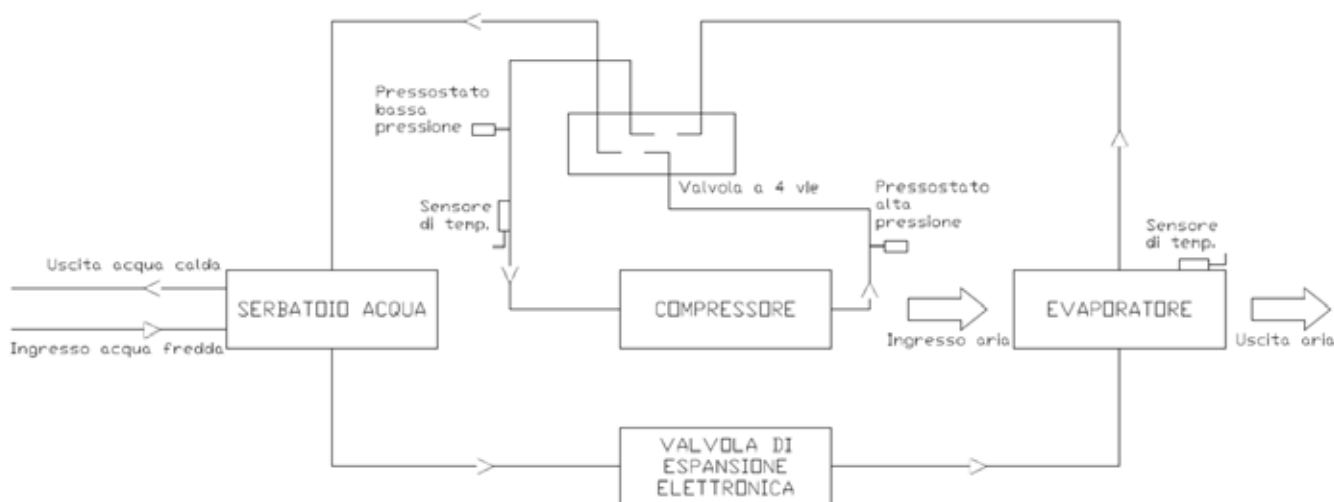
Pressostato bassa pressione

Valvola a 4 vie

Pressostato alta pressione

Sensore di temp.

Sensore di temp.

Uscita acqua calda

Ingresso acqua fredda

SERBATOIO ACQUA

COMPRESSORE

Ingresso aria

EVAPORATORE

Uscita aria

VALVOLA DI ESPANSIONE ELETTRONICA